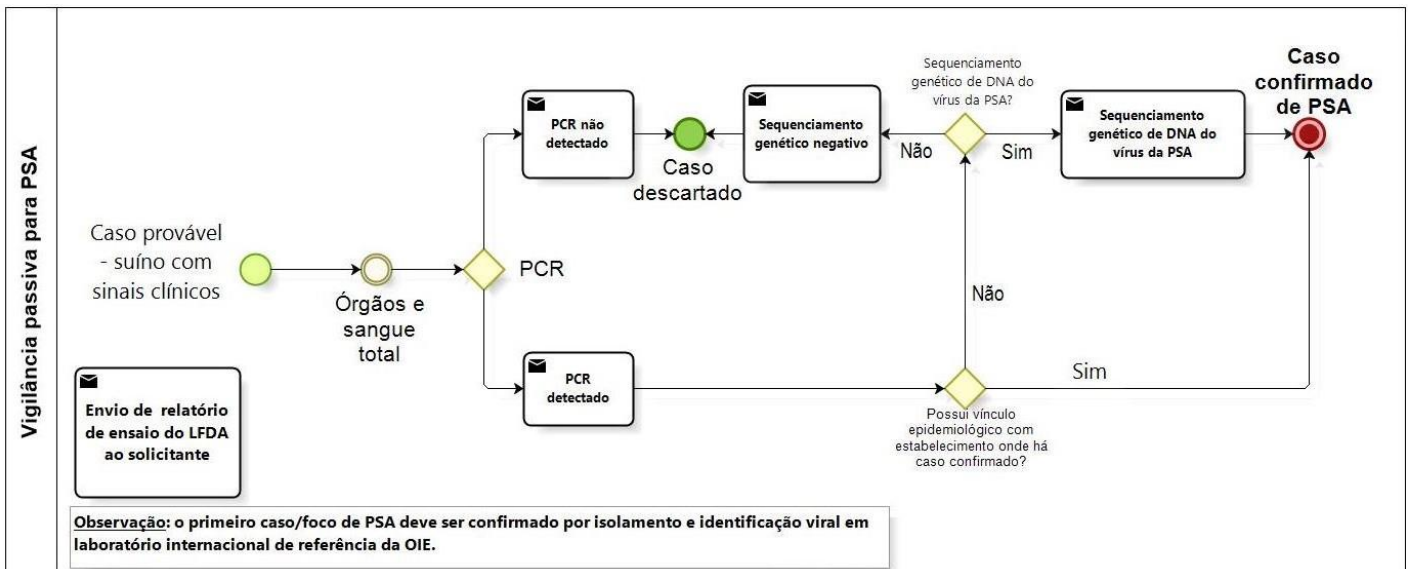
Vigilância passiva para PSA

Caso provável - suíno com sinais clínicos

Órgãos e sangue total

PCR

PCR não detectado

Caso descartado

Sequenciamento genético negativo

Não

Sequenciamento genético de DNA do vírus da PSA?

Sim

Sequenciamento genético de DNA do vírus da PSA

Caso confirmado de PSA

Não

PCR detectado

Sim

Possui vínculo epidemiológico com estabelecimento onde há caso confirmado?

Envio de relatório de ensaio do LFDA ao solicitante

Observação: o primeiro caso/foco de PSA deve ser confirmado por isolamento e identificação viral em laboratório internacional de referência da OIE.